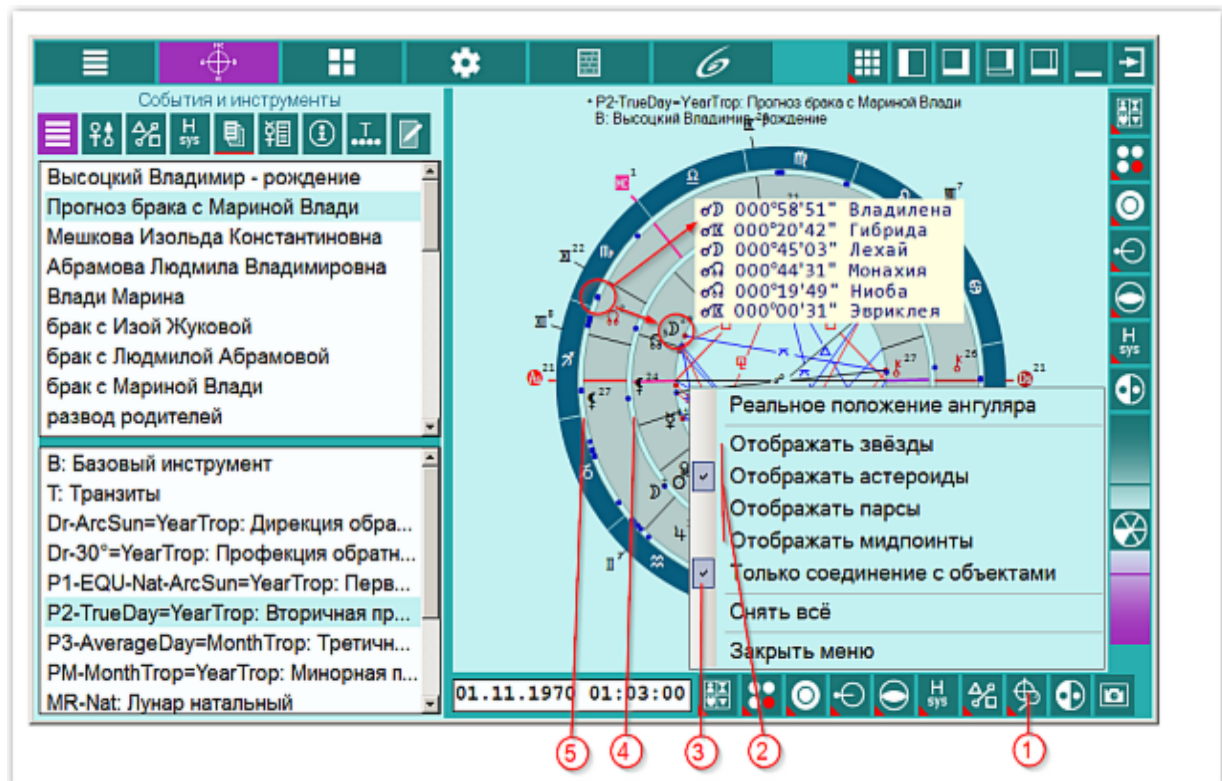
События и инструменты

H sys

Высоцкий Владимир - рождение
Прогноз брака с Мариной Влади
Мешкова Изольда Константиновна
Абрамова Людмила Владимировна
Влади Марина
брак с Изой Жуковой
брак с Людмилой Абрамовой
брак с Мариной Влади
развод родителей

B: Базовый инструмент
T: Транзиты
Dr-ArcSun=YearTrop: Дирекция обра...
Dr-30°=YearTrop: Профекция обратн...
P1-EQU-Nat-ArcSun=YearTrop: Перв...
P2-TrueDay=YearTrop: Вторичная пр...
P3-AverageDay=MonthTrop: Третичн...
PM-MonthTrop=YearTrop: Минорная п...
MR-Nat: Лунар натальный

• P2-TrueDay=YearTrop: Прогноз брака с Мариной Влади
B: Высоцкий Владимир - рождение

000°58'51" Владилена
000°20'42" Гибрида
000°45'03" Лехай
000°44'31" Монахия
000°19'49" Ниоба
000°00'31" Эвриклея

Реальное положение ангуляра
Отображать звёзды
Отображать астероиды
Отображать парсы
Отображать мидпоинты
Только соединение с объектами
Снять всё
Закрыть меню

01.11.1970 01:03:00

H sys

5 4 3 2 1